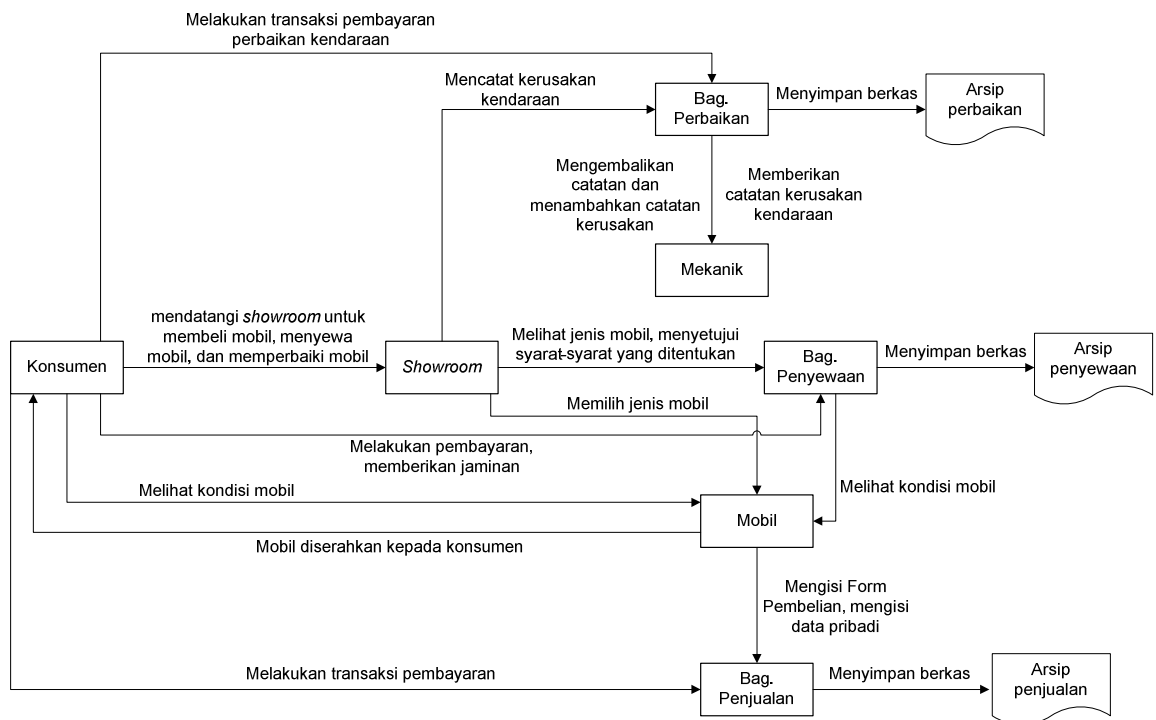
Melakukan transaksi pembayaran perbaikan kendaraan

Mencatat kerusakan kendaraan

Bag. Perbaikan

Menyimpan berkas

Arsip perbaikan

Mengembalikan catatan dan menambahkan catatan kerusakan

Memberikan catatan kerusakan kendaraan

Mekanik

mendatangi *showroom* untuk membeli mobil, menyewa mobil, dan memperbaiki mobil

Konsumen

*Showroom*

Melihat jenis mobil, menyetujui syarat-syarat yang ditentukan

Bag. Penyewaan

Menyimpan berkas

Arsip penyewaan

Memilih jenis mobil

Melakukan pembayaran, memberikan jaminan

Melihat kondisi mobil

Melihat kondisi mobil

Mobil

Mobil diserahkan kepada konsumen

Mengisi Form Pembelian, mengisi data pribadi

Melakukan transaksi pembayaran

Bag. Penjualan

Menyimpan berkas

Arsip penjualan